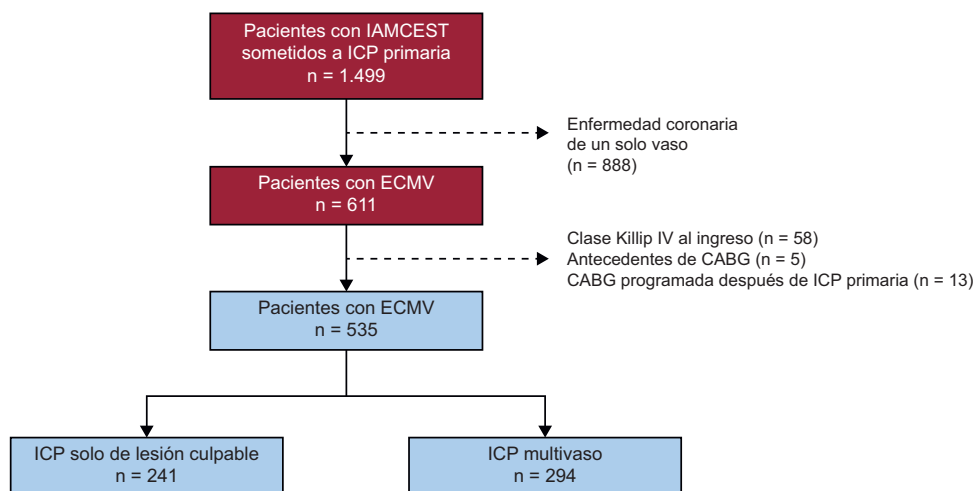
Pacientes con IAMCEST sometidos a ICP primaria
n = 1.499

Enfermedad coronaria de un solo vaso
(n = 888)

Pacientes con ECMV
n = 611

Clase Killip IV al ingreso (n = 58)
Antecedentes de CABG (n = 5)
CABG programada después de ICP primaria (n = 13)

Pacientes con ECMV
n = 535

ICP solo de lesión culpable
n = 241

ICP multivaso
n = 294